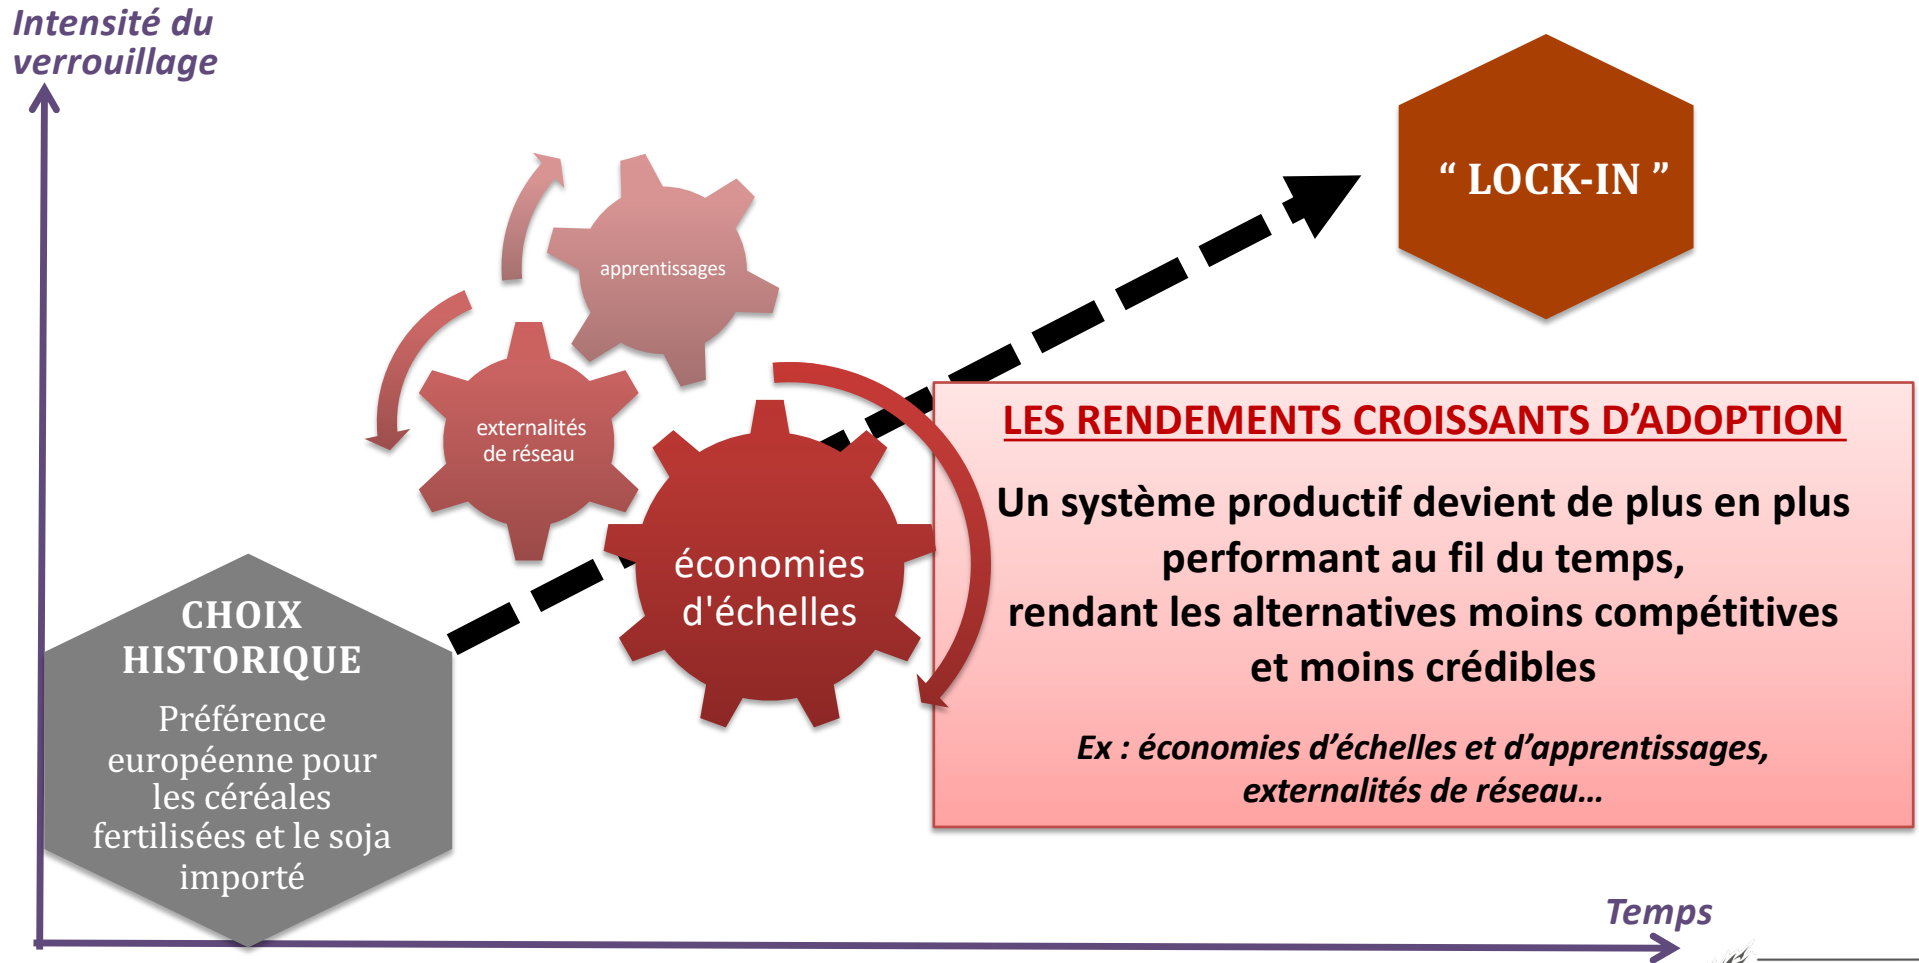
Intensité du verrouillage

apprentissages

externalités de réseau

économies d'échelles

“ LOCK-IN ”

LES RENDEMENTS CROISSANTS D’ADOPTION

Un système productif devient de plus en plus performant au fil du temps, rendant les alternatives moins compétitives et moins crédibles

Ex : économies d’échelles et d’apprentissages, externalités de réseau…

CHOIX HISTORIQUE

Préférence européenne pour les céréales fertilisées et le soja importé

Temps